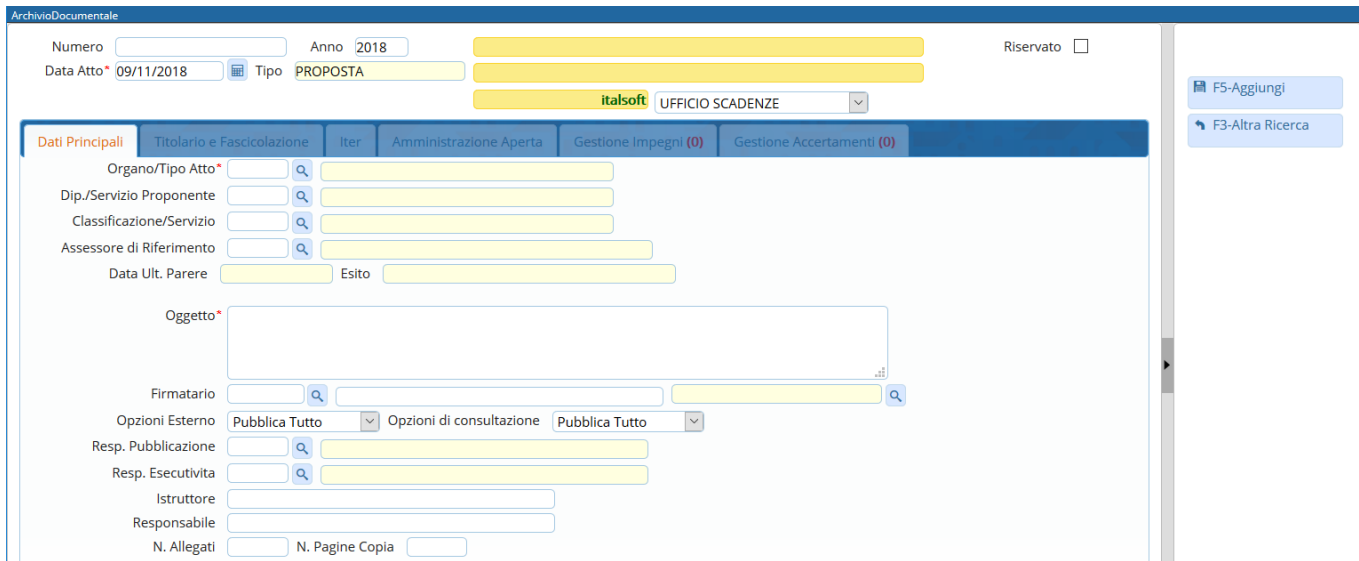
ArchivioDocumentale

Numero
Anno 2018
Riservato
Data Atto* 09/11/2018
Tipo PROPOSTA
italsoft
UFFICIO SCADENZE

F5-Aggiungi
F3-Altra Ricerca

Dati Principali
Titolario e Fascicolazione
Iter
Amministrazione Aperta
Gestione Impegni (0)
Gestione Accertamenti (0)

Organo/Tipo Atto*
Dip./Servizio Proponente
Classificazione/Servizio
Assessore di Riferimento
Data Ult. Parere
Esito
Oggetto*
Firmatario
Opzioni Esterno Pubblica Tutto
Opzioni di consultazione Pubblica Tutto
Resp. Pubblicazione
Resp. Esecutivita
Istruttore
Responsabile
N. Allegati
N. Pagine Copia